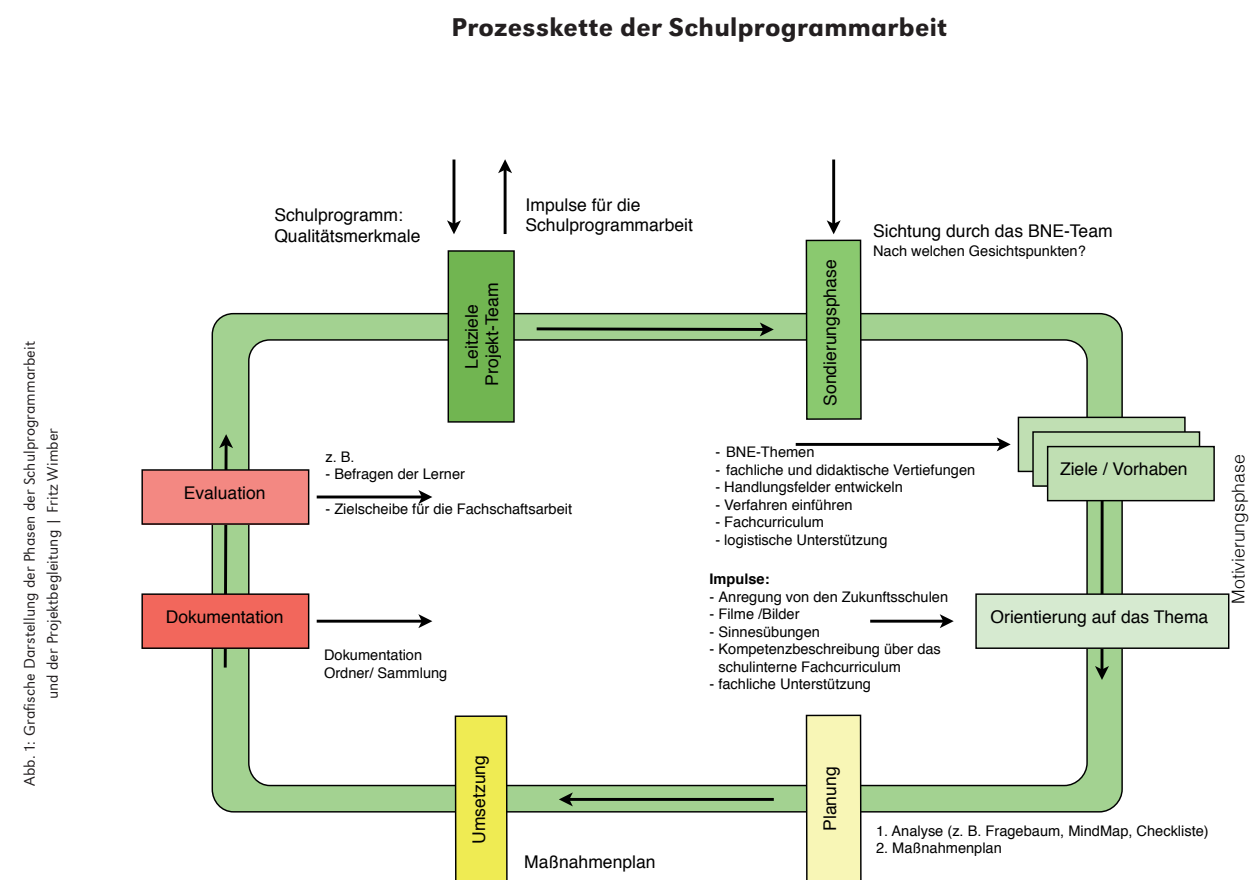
Prozesskette der Schulprogrammarbeit

Abb. 1: Grafische Darstellung der Phasen der Schulprogrammarbeit und der Projektbegleitung | Fritz Wimber

Schulprogramm: Qualitätsmerkmale

Impulse für die Schulprogrammarbeit

Leitziele Projekt-Team

Sondierungsphase

Sichtung durch das BNE-Team
Nach welchen Gesichtspunkten?

- BNE-Themen
- fachliche und didaktische Vertiefungen
- Handlungsfelder entwickeln
- Verfahren einführen
- Fachcurriculum
- logistische Unterstützung

Ziele / Vorhaben

Motivierungsphase

Impulse:
- Anregung von den Zukunftsschulen
- Filme /Bilder
- Sinnesübungen
- Kompetenzbeschreibung über das schulinterne Fachcurriculum
- fachliche Unterstützung

Orientierung auf das Thema

Evaluation

z. B.
- Befragen der Lerner
- Zielscheibe für die Fachschaftsarbeit

Dokumentation

Dokumentation
Ordner/ Sammlung

Umsetzung

Maßnahmenplan

Planung

1. Analyse (z. B. Fragebaum, MindMap, Checkliste)
2. Maßnahmenplan